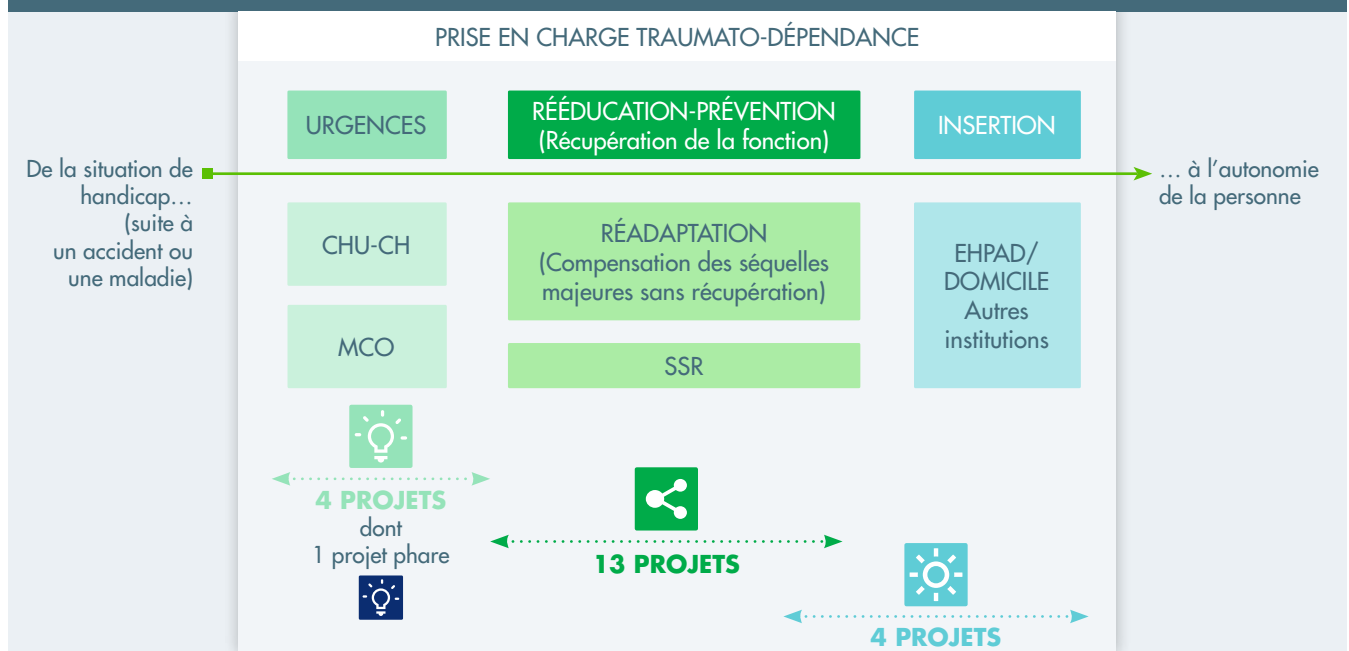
PRISE EN CHARGE TRAUMATO-DÉPENDANCE

URGENCES

RÉÉDUCATION-PRÉVENTION
(Récupération de la fonction)

INSERTION

De la situation de handicap… (suite à un accident ou une maladie)

… à l'autonomie de la personne

CHU-CH

RÉADAPTATION
(Compensation des séquelles majeures sans récupération)

EHPAD/
DOMICILE
Autres institutions

MCO

SSR

4 PROJETS
dont
1 projet phare

13 PROJETS

4 PROJETS